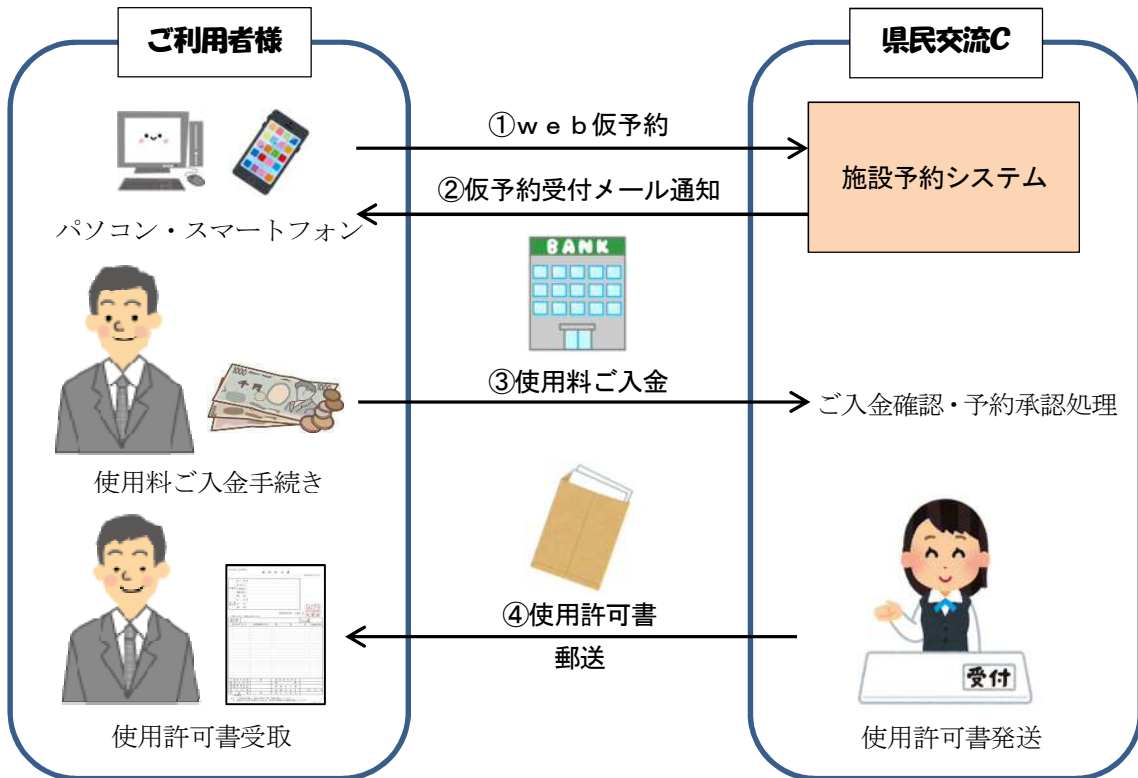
ご利用者様

県民交流C

①ｗｅｂ仮予約

施設予約システム

②仮予約受付メール通知

パソコン・スマートフォン

BANK

③使用料ご入金

ご入金確認・予約承認処理

使用料ご入金手続き

④使用許可書

郵送

受付

使用許可書受取

使用許可書発送